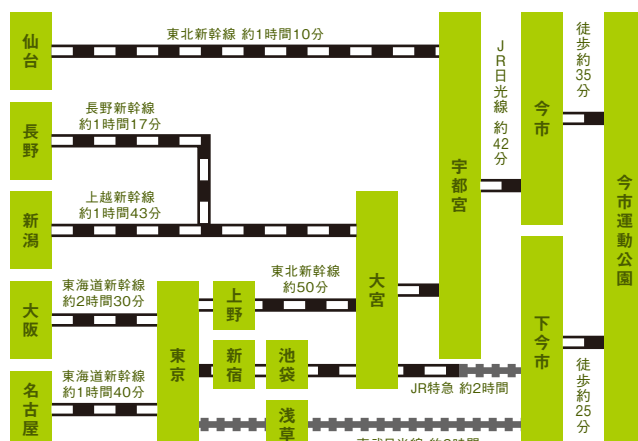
仙台

東北新幹線 約1時間10分

長野

長野新幹線
約1時間17分

新潟

上越新幹線
約1時間43分

大阪

東海道新幹線
約2時間30分

名古屋

東海道新幹線
約1時間40分

東京

上野

東北新幹線
約50分

新宿

池袋

浅草

大宮

JR特急 約2時間

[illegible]

宇都宮

JR日光線 約42分

今市

徒歩約35分

下今市

徒歩約25分

今市運動公園